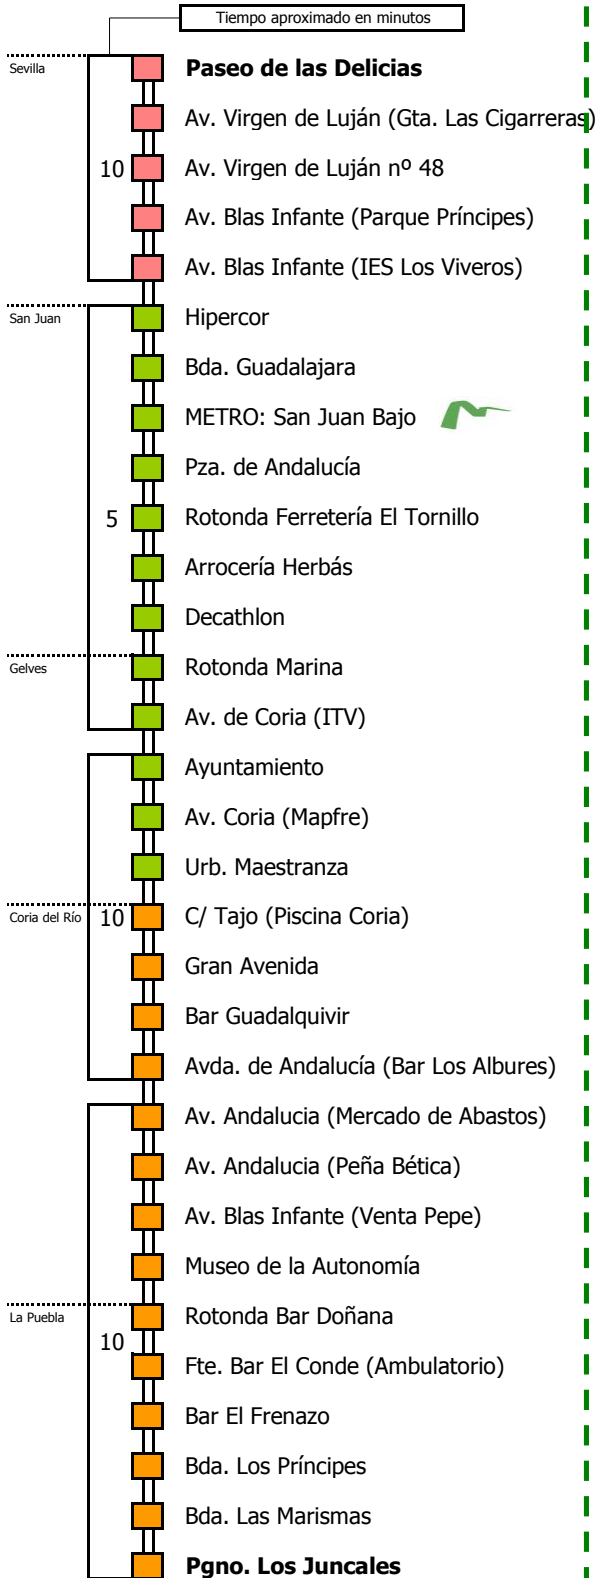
Tiempo aproximado en minutos

Sevilla
10
Paseo de las Delicias
Av. Virgen de Luján (Gta. Las Cigarreras)
Av. Virgen de Luján nº 48
Av. Blas Infante (Parque Príncipes)
Av. Blas Infante (IES Los Viveros)

San Juan
5
Hipercor
Bda. Guadalajara
METRO: San Juan Bajo
Pza. de Andalucía
Rotonda Ferretería El Tornillo
Arrocería Herbás
Decathlon
Gelves
Rotonda Marina
Av. de Coria (ITV)

Coria del Río
10
Ayuntamiento
Av. Coria (Mapfre)
Urb. Maestranza
C/ Tajo (Piscina Coria)
Gran Avenida
Bar Guadalquivir
Avda. de Andalucía (Bar Los Albures)

La Puebla
10
Av. Andalucia (Mercado de Abastos)
Av. Andalucia (Peña Bética)
Av. Blas Infante (Venta Pepe)
Museo de la Autonomía
Rotonda Bar Doñana
Fte. Bar El Conde (Ambulatorio)
Bar El Frenazo
Bda. Los Príncipes
Bda. Las Marismas
Pgno. Los Juncales